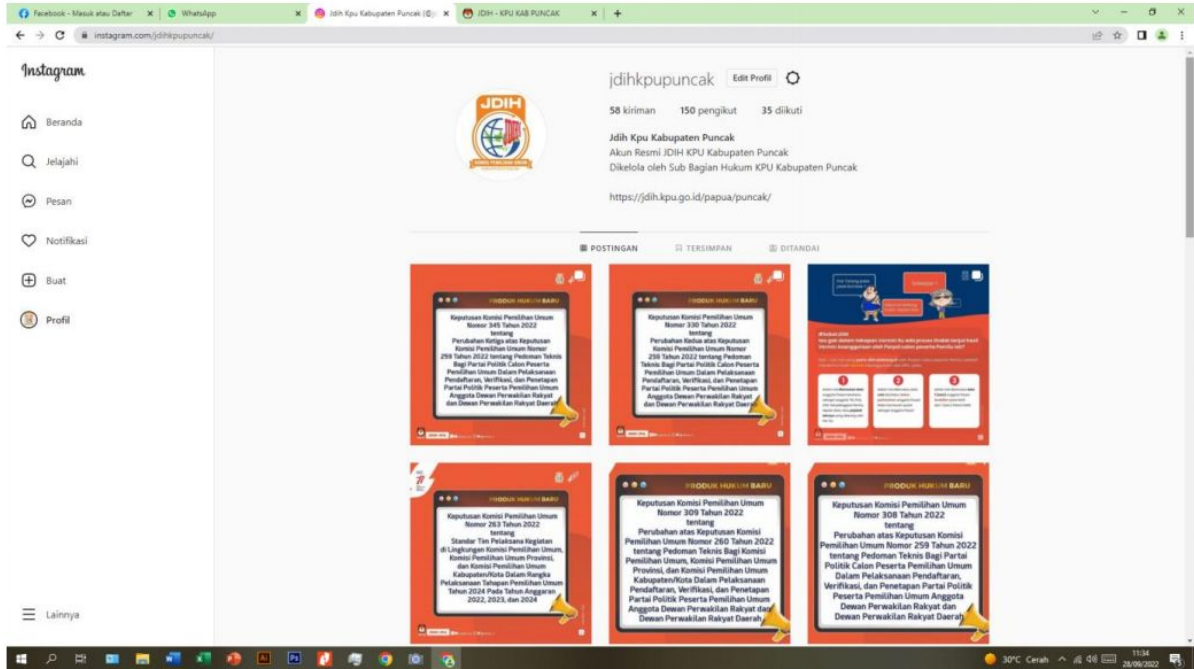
Facebook - Masuk atau Daftar | WhatsApp | Jdih Kpu Kabupaten Puncak (@j... | JDIH - KPU KAB PUNCAK

instagram.com/jdihkpupuncak/

Instagram

Beranda

Jelajahi

Pesan

Notifikasi

Buat

Profil

Lainnya

JDIH

jdihkpupuncak Edit Profil

58 kiriman 150 pengikut 35 diikuti

Jdih Kpu Kabupaten Puncak
Akun Resmi JDIH KPU Kabupaten Puncak
Dikelola oleh Sub Bagian Hukum KPU Kabupaten Puncak

https://jdih.kpu.go.id/papua/puncak/

POSTINGAN TERSIMPAN DITANDAI

PRODUK HUKUM BARU

Keputusan Komisi Pemilihan Umum Nomor 345 Tahun 2022 tentang Perubahan Ketiga atas Keputusan Komisi Pemilihan Umum Nomor 259 Tahun 2022 tentang Pedoman Teknis Bagi Partai Politik Calon Peserta Pemilihan Umum Dalam Pelaksanaan Pendaftaran, Verifikasi, dan Penetapan Partai Politik Peserta Pemilihan Umum Anggota Dewan Perwakilan Rakyat dan Dewan Perwakilan Rakyat Daerah

PRODUK HUKUM BARU

Keputusan Komisi Pemilihan Umum Nomor 330 Tahun 2022 tentang Perubahan Kedua atas Keputusan Komisi Pemilihan Umum Nomor 259 Tahun 2022 tentang Pedoman Teknis Bagi Partai Politik Calon Peserta Pemilihan Umum Dalam Pelaksanaan Pendaftaran, Verifikasi, dan Penetapan Partai Politik Peserta Pemilihan Umum Anggota Dewan Perwakilan Rakyat dan Dewan Perwakilan Rakyat Daerah

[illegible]

Keputusan Komisi Pemilihan Umum Nomor 263 Tahun 2022 tentang Standar Tim Pelaksana Kegiatan di Lingkungan Komisi Pemilihan Umum, Komisi Pemilihan Umum Provinsi, dan Komisi Pemilihan Umum Kabupaten/Kota Dalam Rangka Pelaksanaan Tahapan Pemilihan Umum Tahun 2024 Pada Tahun Anggaran 2022, 2023, dan 2024

PRODUK HUKUM BARU

Keputusan Komisi Pemilihan Umum Nomor 309 Tahun 2022 tentang Perubahan atas Keputusan Komisi Pemilihan Umum Nomor 260 Tahun 2022 tentang Pedoman Teknis Bagi Komisi Pemilihan Umum, Komisi Pemilihan Umum Provinsi, dan Komisi Pemilihan Umum Kabupaten/Kota Dalam Pelaksanaan Pendaftaran, Verifikasi, dan Penetapan Partai Politik Peserta Pemilihan Umum Anggota Dewan Perwakilan Rakyat dan Dewan Perwakilan Rakyat Daerah

PRODUK HUKUM BARU

Keputusan Komisi Pemilihan Umum Nomor 308 Tahun 2022 tentang Perubahan atas Keputusan Komisi Pemilihan Umum Nomor 259 Tahun 2022 tentang Pedoman Teknis Bagi Partai Politik Calon Peserta Pemilihan Umum Dalam Pelaksanaan Pendaftaran, Verifikasi, dan Penetapan Partai Politik Peserta Pemilihan Umum Anggota Dewan Perwakilan Rakyat dan Dewan Perwakilan Rakyat Daerah

30°C Cerah 11:34 28/09/2022